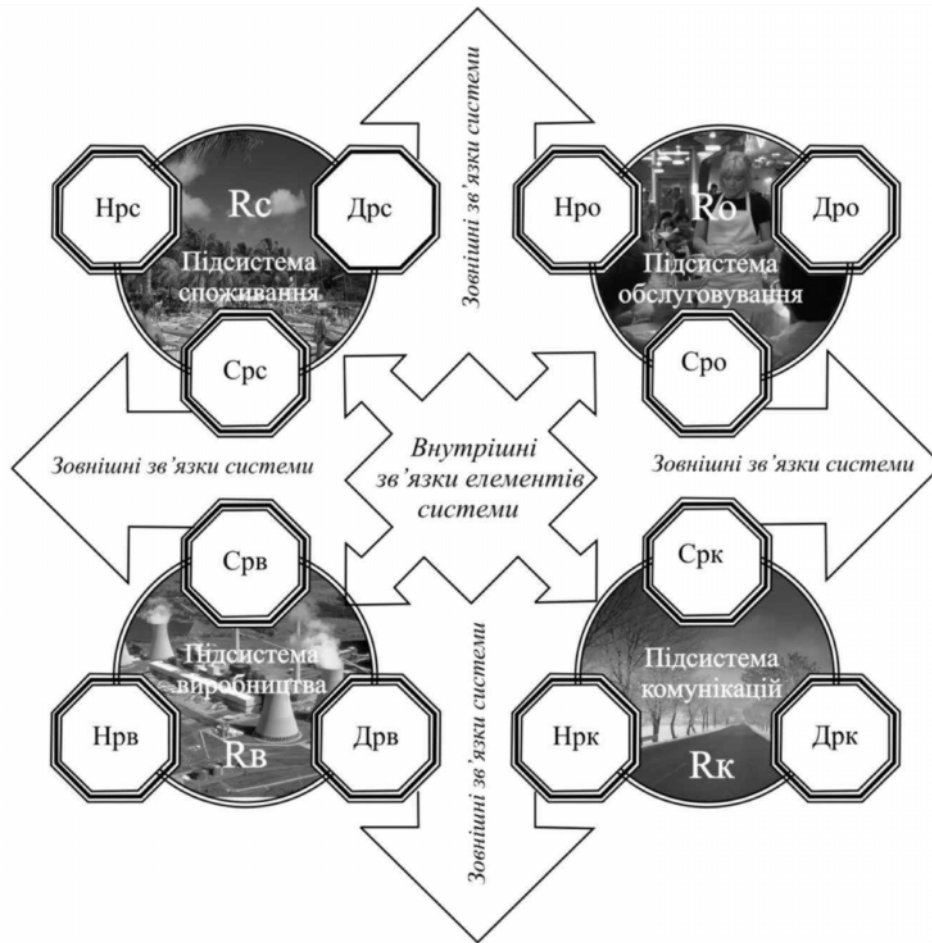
Зовнішні зв'язки системи

Нрс
Rc
Дрс
Підсистема споживання
Срс

Нро
Ro
Дро
Підсистема обслуговування
Сро

Зовнішні зв'язки системи

Внутрішні зв'язки елементів системи

Зовнішні зв'язки системи

Срв
Підсистема виробництва
Нрв
Rв
Дрв

Срк
Підсистема комунікацій
Нрк
Rк
Дрк

Зовнішні зв'язки системи